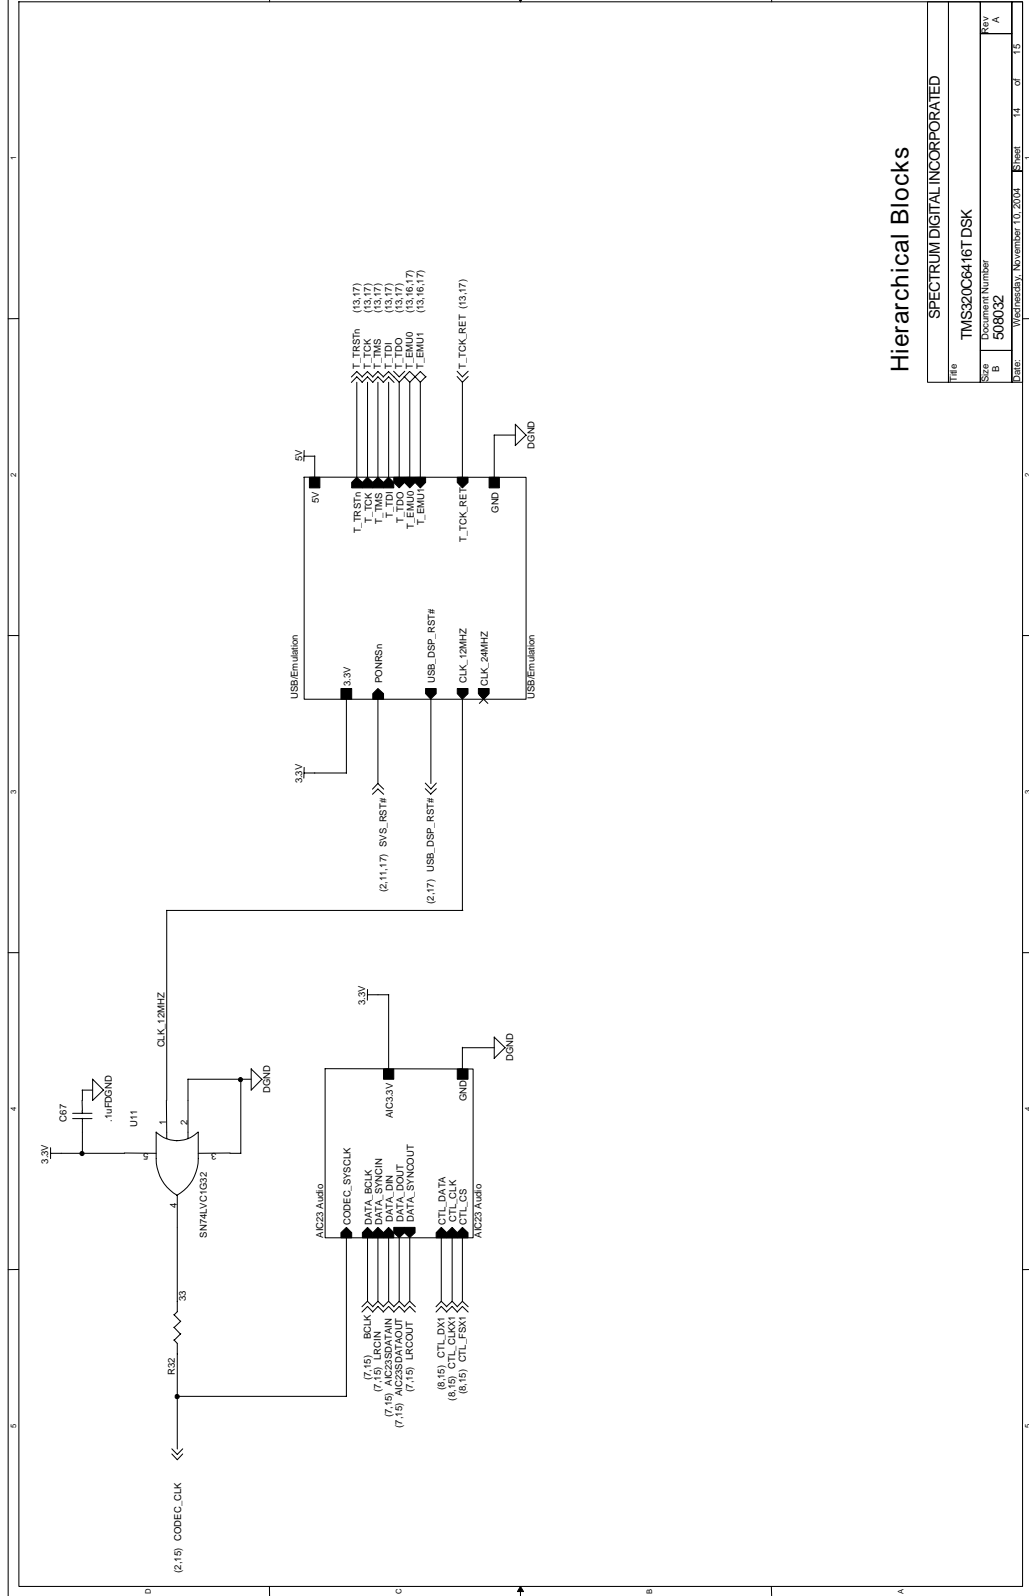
Hierarchical Blocks

SPECTRUM DIGITAL INCORPORATED

Title
TMS320C6416T DSK

Size B
Document Number
508032
Rev A

Date: Wednesday, November 10, 2004
Sheet 14 of 15

5V

5V

T_TRSTn
T_TCK
T_TMS
T_TDI
T_TDO
T_EMU0
T_EMU1

T_TRSTn (13,17)
T_TCK (13,17)
T_TMS (13,17)
T_TDI (13,17)
T_TDO (13,17)
T_EMU0 (13,16,17)
T_EMU1 (13,16,17)

T_TCK_RET
T_TCK_RET (13,17)

GND
DGND

USB/Emulation
3.3V
PONRSn
USB_DSP_RST#
CLK_12MHZ
CLK_24MHZ
USB/Emulation

3.3V
(2,11,17) SVS_RST#
(2,17) USB_DSP_RST#

CLK_12MHZ

3.3V
C67
.1uF
DGND
U11
1
2
5
3
4
SN74LVC1G32
DGND

3.3V
AIC3.3V
GND
DGND

AIC23 Audio
CODEC_SYSCLK
DATA_BCLK
DATA_SYNCIN
DATA_DIN
DATA_DOUT
DATA_SYNCOUT
CTL_DATA
CTL_CLK
CTL_CS
AIC23 Audio

33
R32

(7,15) BCLK
(7,15) LRCIN
(7,15) AIC23SDATAIN
(7,15) AIC23SDATAOUT
(7,15) LRCOUT

(8,15) CTL_DX1
(8,15) CTL_CLKX1
(8,15) CTL_FSX1

(2,15) CODEC_CLK

1
2
3
4
5
D
C
B
A